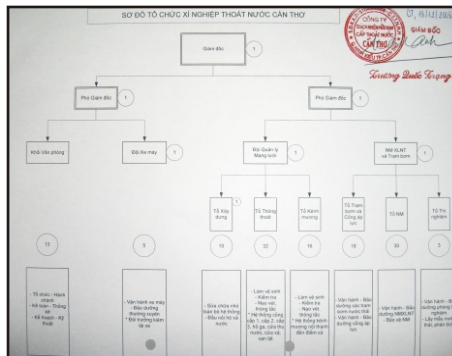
SƠ ĐỒ TỔ CHỨC XÍ NGHIỆP THOÁT NƯỚC CẦN THƠ

CÔNG TY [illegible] CẤP THOÁT NƯỚC CẦN THƠ

GIÁM ĐỐC

Trương Quốc Trọng

Giám đốc 1

Phó Giám đốc 1

Phó Giám đốc 1

Khối Văn phòng

Đội Xe máy 1

Đội Quản lý Mạng lưới 1

Đội XLNT và Trạm bơm 1

Tổ Xây dựng 1

Tổ Thông thoát 1

Tổ Kênh mương 1

Tổ Trạm bơm và Cống âm lọc

Tổ NM 1

Tổ Thí nghiệm

15

9

15

32

16

16

30

3

- Tổ chức - Hành chánh
- Kế toán - Thống kê
- Kế hoạch - Kỹ thuật

- Vận hành xe máy
- Bảo dưỡng thường xuyên
- Đội trưởng kiêm lái xe

- Sửa chữa nhỏ hoàn bổ hệ thống
- Đấu nối hộ vào nước

- Làm vệ sinh
- Kiểm tra
- Nạo vét thông tắc
- Hệ thống cống cấp 1, cấp 2, cấp 3, hố ga, cửa thu nước, cửa xả, nạo vét

- Làm vệ sinh
- Kiểm tra
- Nạo vét thông tắc
- Hệ thống kênh mương nội thành đến điểm xả

- Vận hành - Bảo dưỡng các trạm bơm nước thải
- Vận hành - Bảo dưỡng cống âm lọc

- Vận hành - Bảo dưỡng NMXLNT
- Bảo vệ NM

- Vận hành - Bảo dưỡng phòng thí nghiệm
- Lấy mẫu mẫu, thử, phân tích